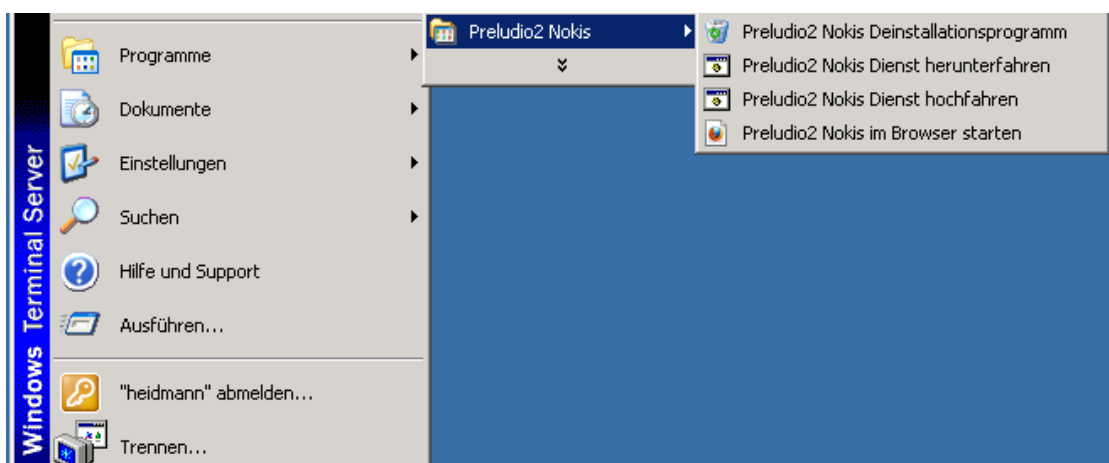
Windows Terminal Server

Programme

Dokumente

Einstellungen

Suchen

Hilfe und Support

Ausführen...

"heidmann" abmelden...

Trennen...

Preludio2 Nokis

Preludio2 Nokis Deinstallationsprogramm

Preludio2 Nokis Dienst herunterfahren

Preludio2 Nokis Dienst hochfahren

Preludio2 Nokis im Browser starten